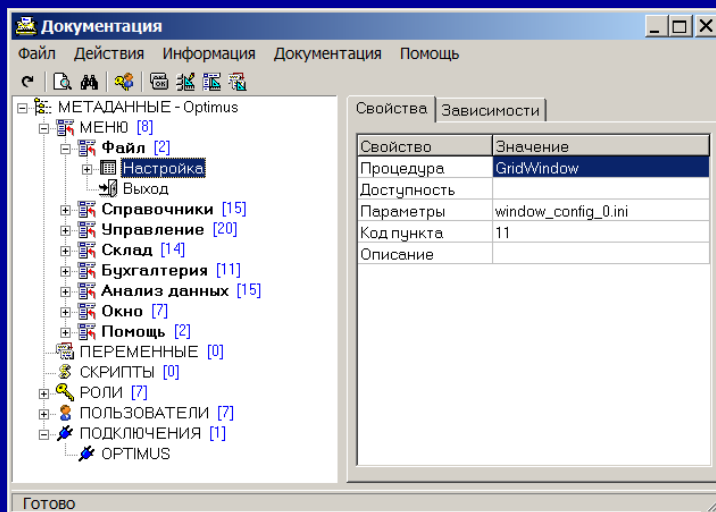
Документация

Файл Действия Информация Документация Помощь

МЕТАДАННЫЕ - Optimus
МЕНЮ [8]
Файл [2]
Настройка
Выход
Справочники [15]
Управление [20]
Склад [14]
Бухгалтерия [11]
Анализ данных [15]
Окно [7]
Помощь [2]
ПЕРЕМЕННЫЕ [0]
СКРИПТЫ [0]
РОЛИ [7]
ПОЛЬЗОВАТЕЛИ [7]
ПОДКЛЮЧЕНИЯ [1]
OPTIMUS

Свойства | Зависимости

| Свойство | Значение |
|---|---|
| Процедура | GridWindow |
| Доступность | |
| Параметры | window_config_0.ini |
| Код пункта | 11 |
| Описание | |

Готово